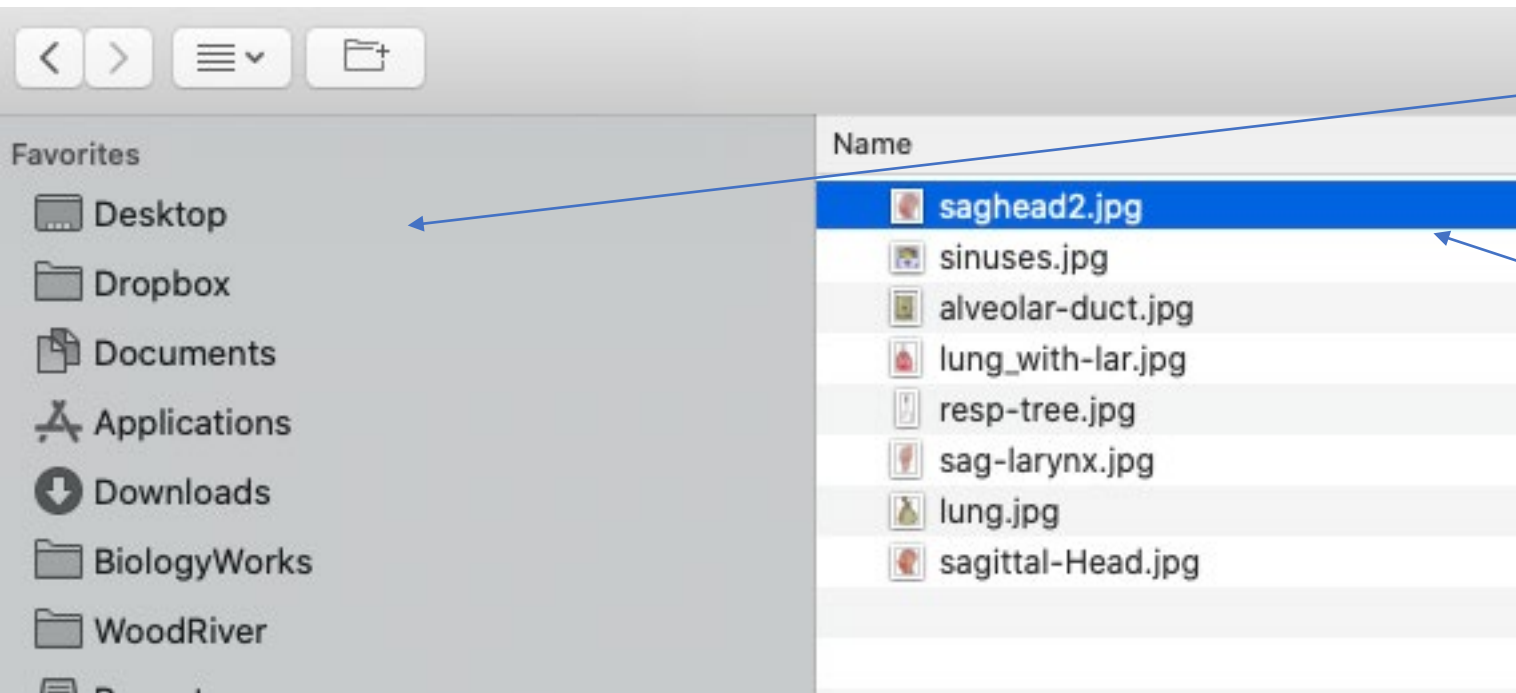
Favorites
Desktop
Dropbox
Documents
Applications
Downloads
BiologyWorks
WoodRiver
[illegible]

Name
saghead2.jpg
sinuses.jpg
alveolar-duct.jpg
lung_with-lar.jpg
resp-tree.jpg
sag-larynx.jpg
lung.jpg
sagittal-Head.jpg